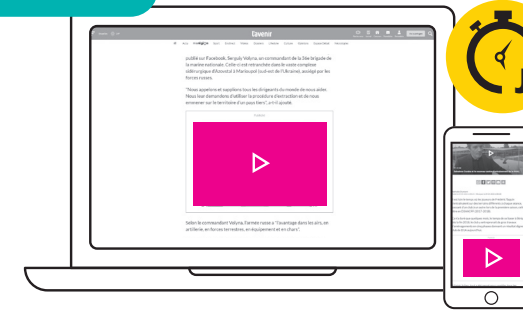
l'avenir

publié sur Facebook, Serguïy Volyna, un commandant de la 36e brigade de la marine nationale. Celle-ci est retranchée dans le vaste complexe sidérurgique d'Azovstal à Marioupol (sud-est de l'Ukraine), assiégé par les forces russes.

"Nous appelons et supplions tous les dirigeants du monde de nous aider. Nous leur demandons d'utiliser la procédure d'extraction et de nous emmener sur le territoire d'un pays tiers", a-t-il ajouté.

Selon le commandant Volyna, l'armée russe a "l'avantage dans les airs, en artillerie, en forces terrestres, en équipement et en chars".